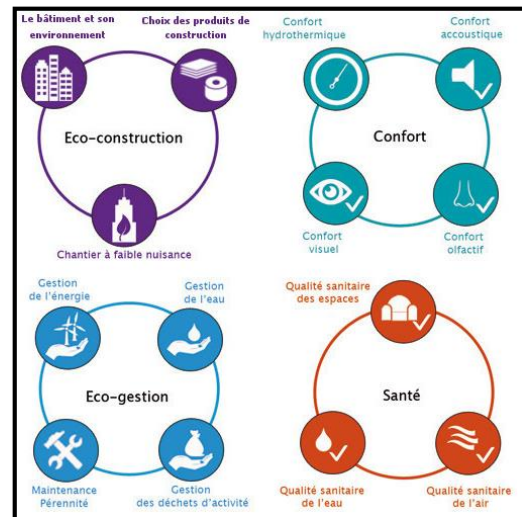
Le bâtiment et son environnement

Choix des produits de construction

Eco-construction

Chantier à faible nuisance

Confort hydrothermique

Confort accoustique

Confort

Confort visuel

Confort olfactif

Gestion de l'énergie

Gestion de l'eau

Eco-gestion

Maintenance Pérennité

Gestion des déchets d'activité

Qualité sanitaire des espaces

Santé

Qualité sanitaire de l'eau

Qualité sanitaire de l'air